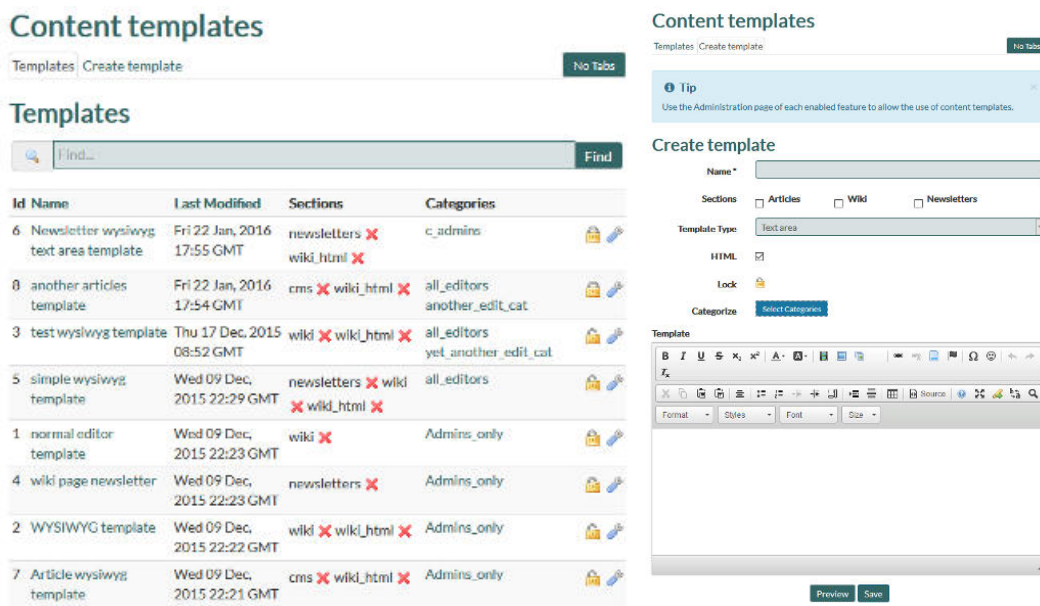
Content templates

Templates Create template

No Tabs

Templates

Find...

Find

| Id | Name | Last Modified | Sections | Categories |
|---|---|---|---|---|
| 6 | Newsletter wysiwyg text area template | Fri 22 Jan, 2016 17:55 GMT | newsletters ✖ wiki_html ✖ | c_admins |
| 8 | another articles template | Fri 22 Jan, 2016 17:54 GMT | cms ✖ wiki_html ✖ | all_editors another_edit_cat |
| 3 | test wysiwyg template | Thu 17 Dec, 2015 08:52 GMT | wiki ✖ wiki_html ✖ | all_editors yet_another_edit_cat |
| 5 | simple wysiwyg template | Wed 09 Dec, 2015 22:29 GMT | newsletters ✖ wiki ✖ wiki_html ✖ | all_editors |
| 1 | normal editor template | Wed 09 Dec, 2015 22:23 GMT | wiki ✖ | Admins_only |
| 4 | wiki page newsletter | Wed 09 Dec, 2015 22:23 GMT | newsletters ✖ | Admins_only |
| 2 | WYSIWYG template | Wed 09 Dec, 2015 22:22 GMT | wiki ✖ wiki_html ✖ | Admins_only |
| 7 | Article wysiwyg template | Wed 09 Dec, 2015 22:21 GMT | cms ✖ wiki_html ✖ | Admins_only |

Content templates

Templates Create template

No Tabs

Tip

Use the Administration page of each enabled feature to allow the use of content templates.

Create template

Name *

Sections Articles Wiki Newsletters

Template Type Text area

HTML

Lock

Categorize Select Categories

Template

Source

Format Styles Font Size

Preview Save